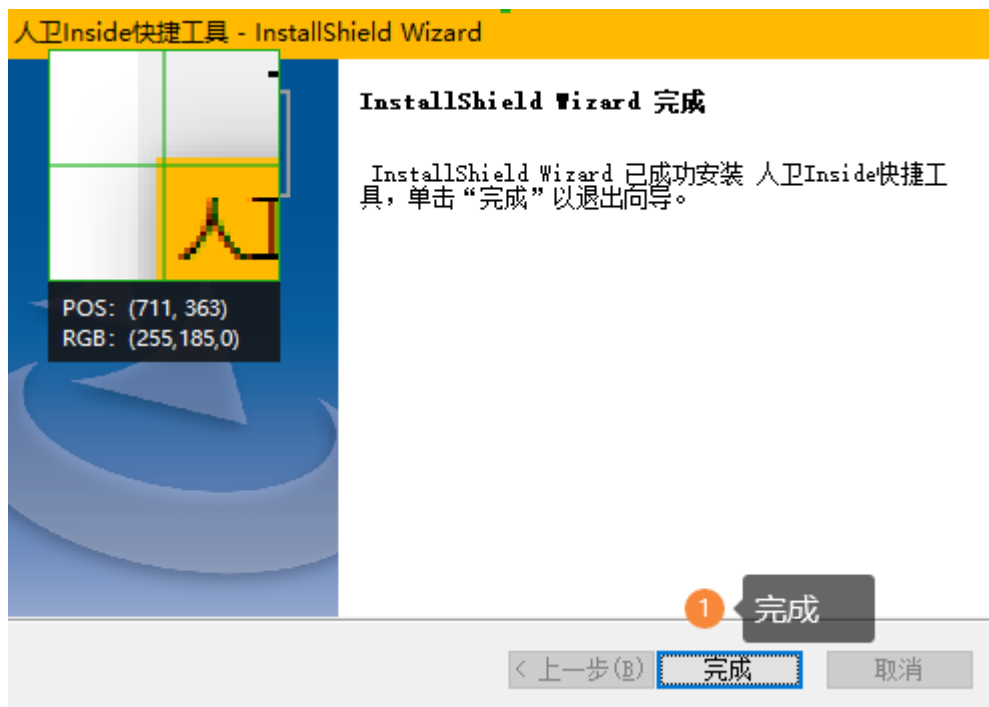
人卫Inside快捷工具 - InstallShield Wizard

人工

POS: (711, 363)
RGB: (255,185,0)

InstallShield Wizard 完成

InstallShield Wizard 已成功安装 人卫Inside快捷工具，单击“完成”以退出向导。

1 完成

< 上一步(B) 完成 取消